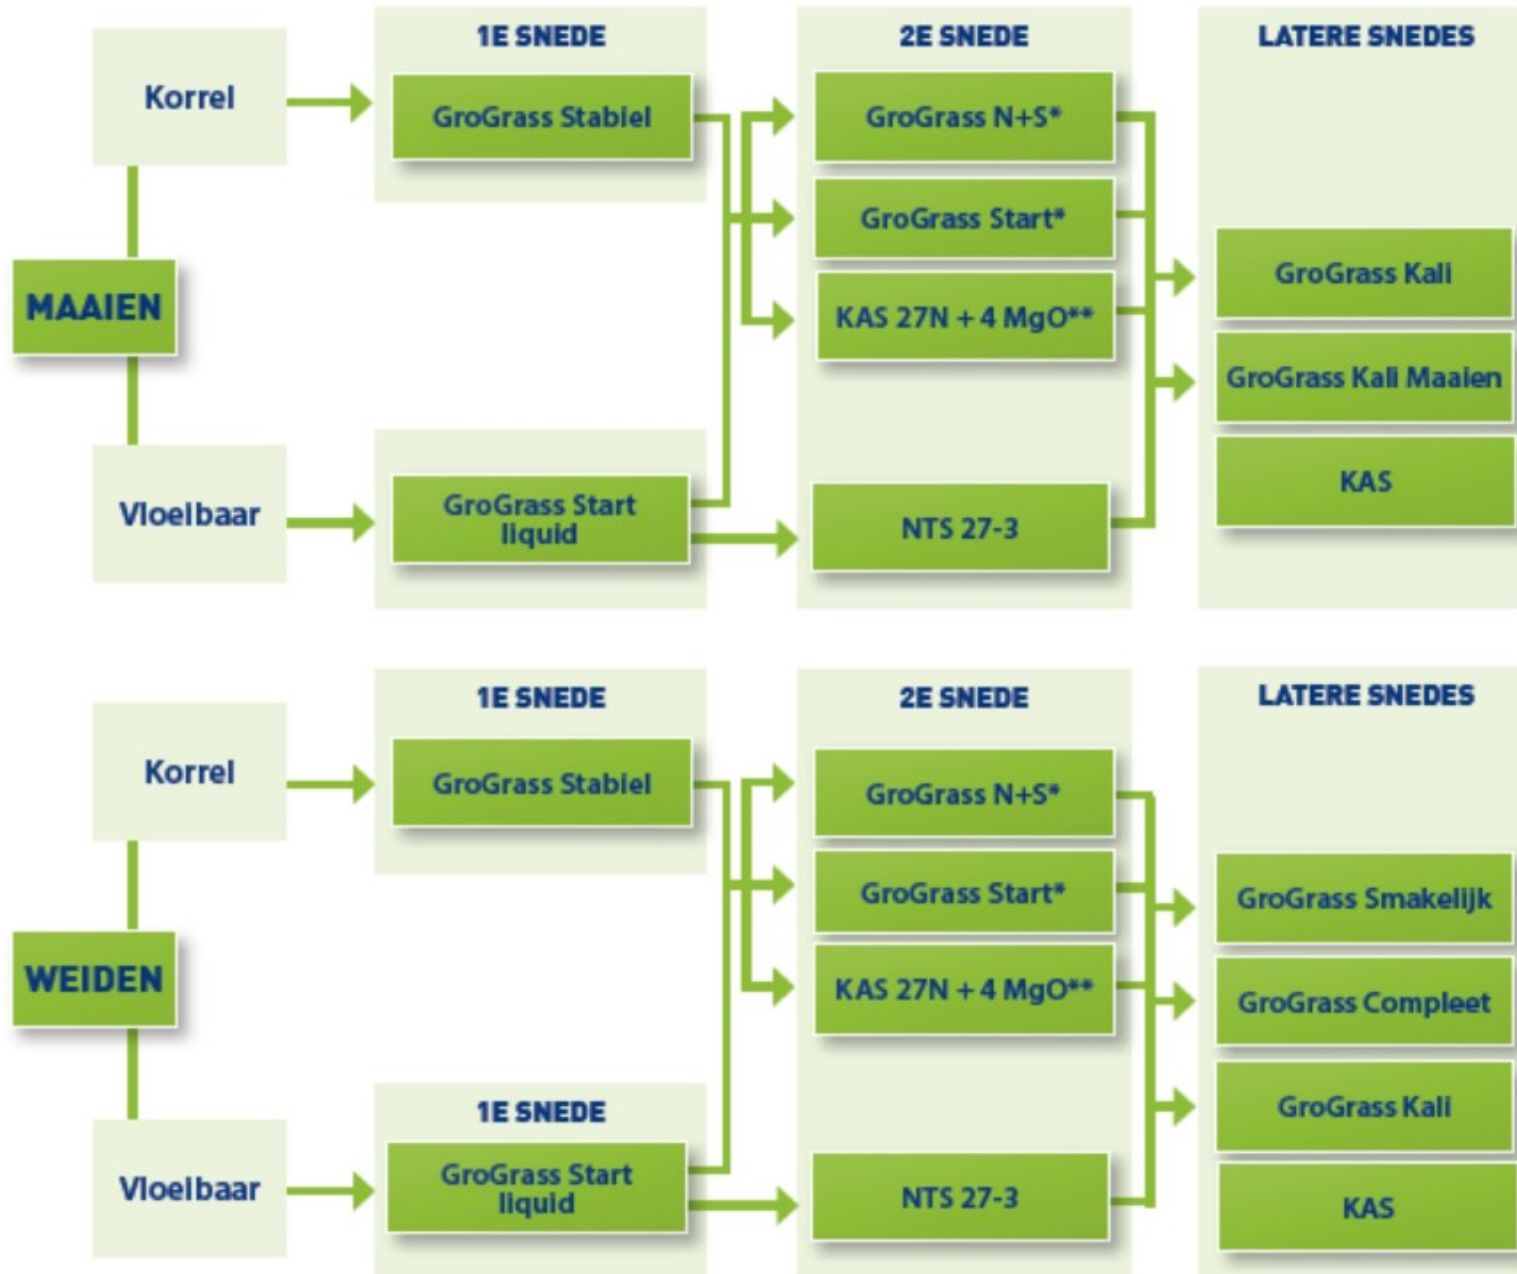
1E SNEDE

2E SNEDE

LATERE SNEDES

Korrel

GroGrass Stabiel

GroGrass N+S*

GroGrass Start*

KAS 27N + 4 MgO**

MAAIEN

GroGrass Kali

GroGrass Kali Maaien

KAS

Vloeibaar

GroGrass Start liquid

NTS 27-3

1E SNEDE

2E SNEDE

LATERE SNEDES

Korrel

GroGrass Stabiel

GroGrass N+S*

GroGrass Start*

KAS 27N + 4 MgO**

WEIDEN

GroGrass Smakelijk

GroGrass Compleet

GroGrass Kali

KAS

1E SNEDE

Vloeibaar

GroGrass Start liquid

NTS 27-3